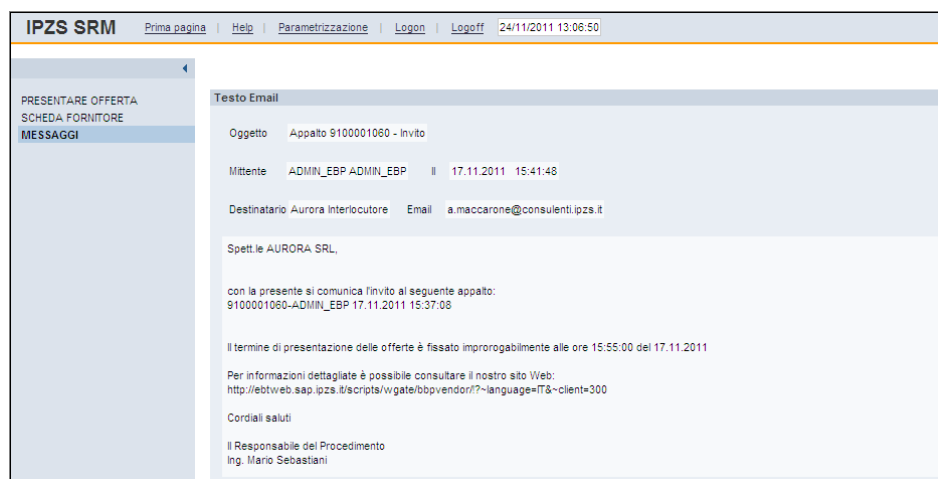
IPZS SRM Prima pagina | Help | Parametrizzazione | Logon | Logoff 24/11/2011 13:06:50

PRESENTARE OFFERTA
SCHEDA FORNITORE
MESSAGGI

Testo Email

Oggetto Appalto 9100001060 - Invito

Mittente ADMIN_EBP ADMIN_EBP Il 17.11.2011 15:41:48

Destinatario Aurora Interlocutore Email a.maccarone@consulenti.ipzs.it

Spett.le AURORA SRL,

con la presente si comunica l'invito al seguente appalto:
9100001060-ADMIN_EBP 17.11.2011 15:37:08

Il termine di presentazione delle offerte è fissato improrogabilmente alle ore 15:55:00 del 17.11.2011

Per informazioni dettagliate è possibile consultare il nostro sito Web:
http://ebtweb.sap.ipzs.it/scripts/wgate/bbpvendor/!?~language=IT&~client=300

Cordiali saluti

Il Responsabile del Procedimento
Ing. Mario Sebastiani